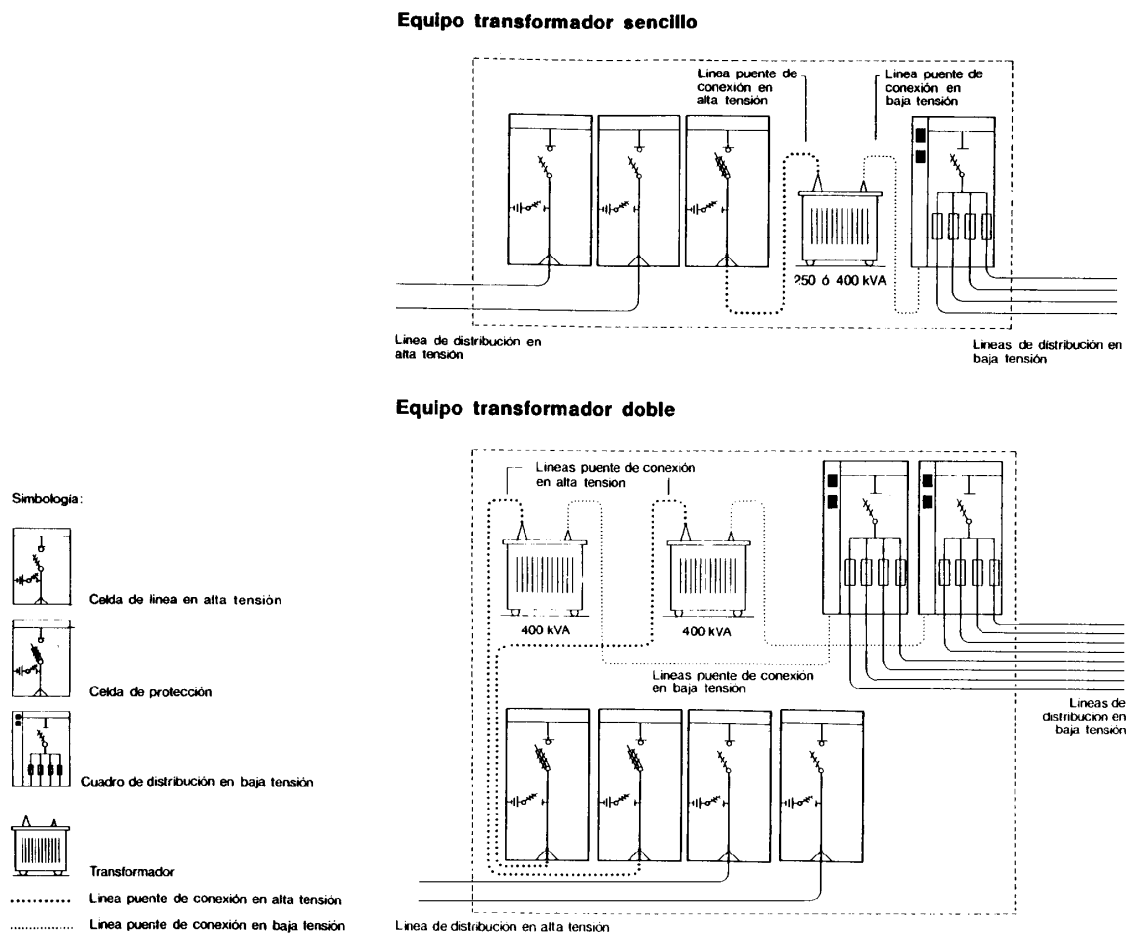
Equipo transformador sencillo

Línea puente de conexión en alta tensión

Línea puente de conexión en baja tensión

250 ó 400 kVA

Línea de distribución en alta tensión

Líneas de distribución en baja tensión

Equipo transformador doble

Simbología:

Celda de línea en alta tensión

Celda de protección

Cuadro de distribución en baja tensión

Transformador

Línea puente de conexión en alta tensión

Línea puente de conexión en baja tensión

Líneas puente de conexión en alta tensión

400 kVA

400 kVA

Líneas puente de conexión en baja tensión

Líneas de distribución en baja tensión

Línea de distribución en alta tensión